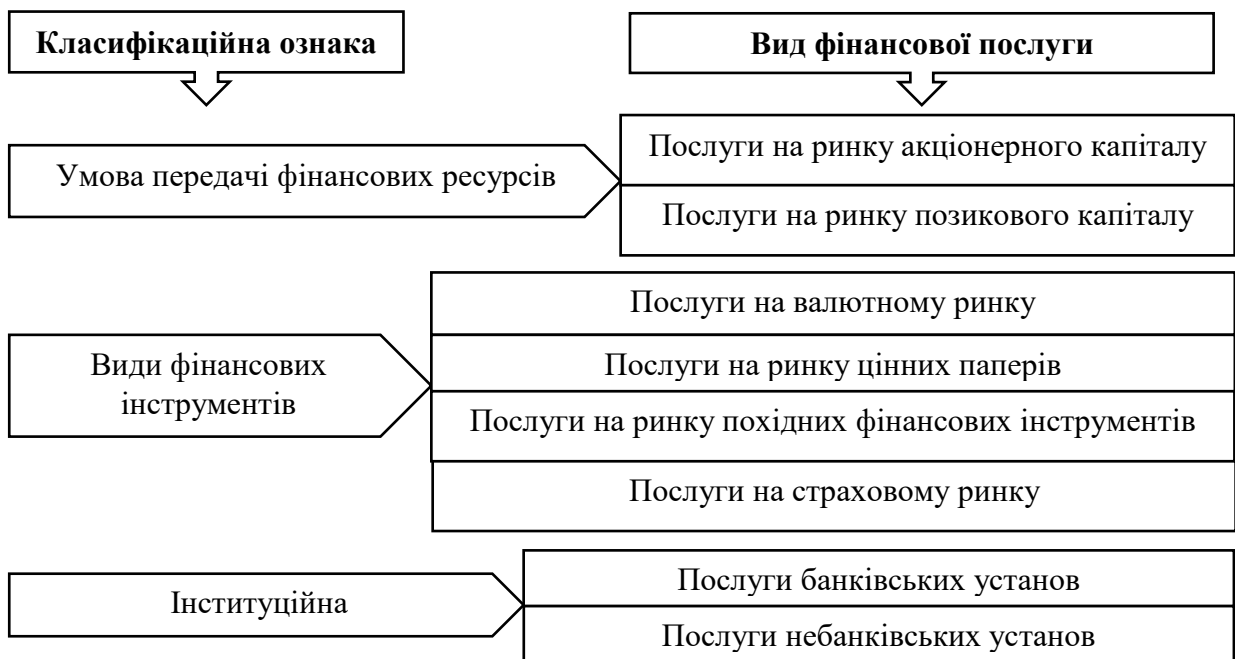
Класифікаційна ознака

Вид фінансової послуги

Умова передачі фінансових ресурсів

Послуги на ринку акціонерного капіталу

Послуги на ринку позикового капіталу

Види фінансових інструментів

Послуги на валютному ринку

Послуги на ринку цінних паперів

Послуги на ринку похідних фінансових інструментів

Послуги на страховому ринку

Інституційна

Послуги банківських установ

Послуги небанківських установ